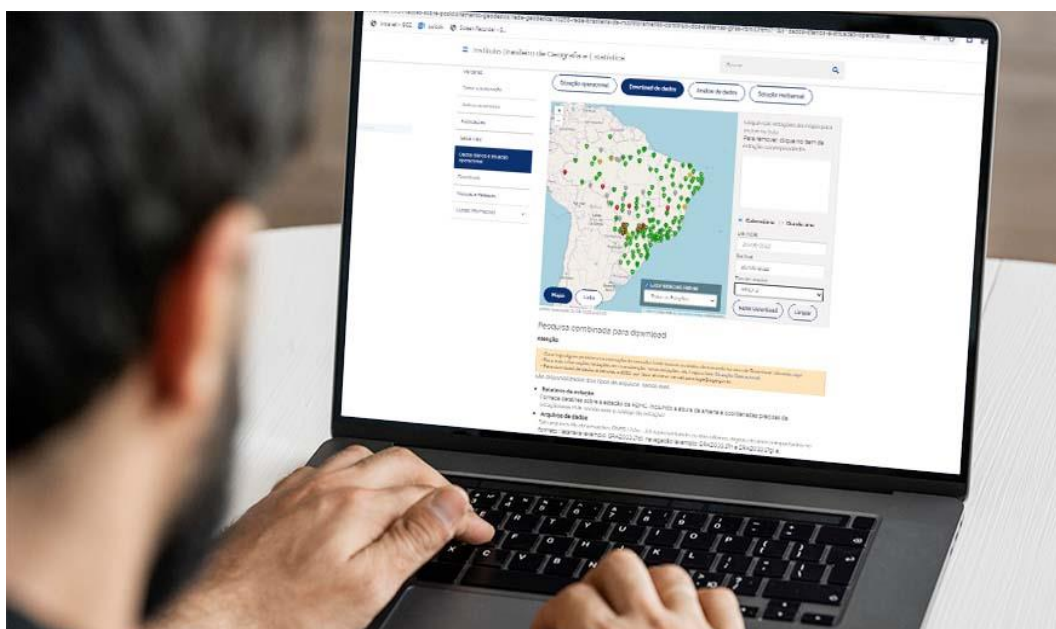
Instituto Brasileiro de Geografia e Estatística

Buscar

Situação operacional

Download de dados

Análise de dados

Situação Histórica

Mapa

Lista

Recurso combinado para download

Atenção

Relatório da estação

Arquivos de dados